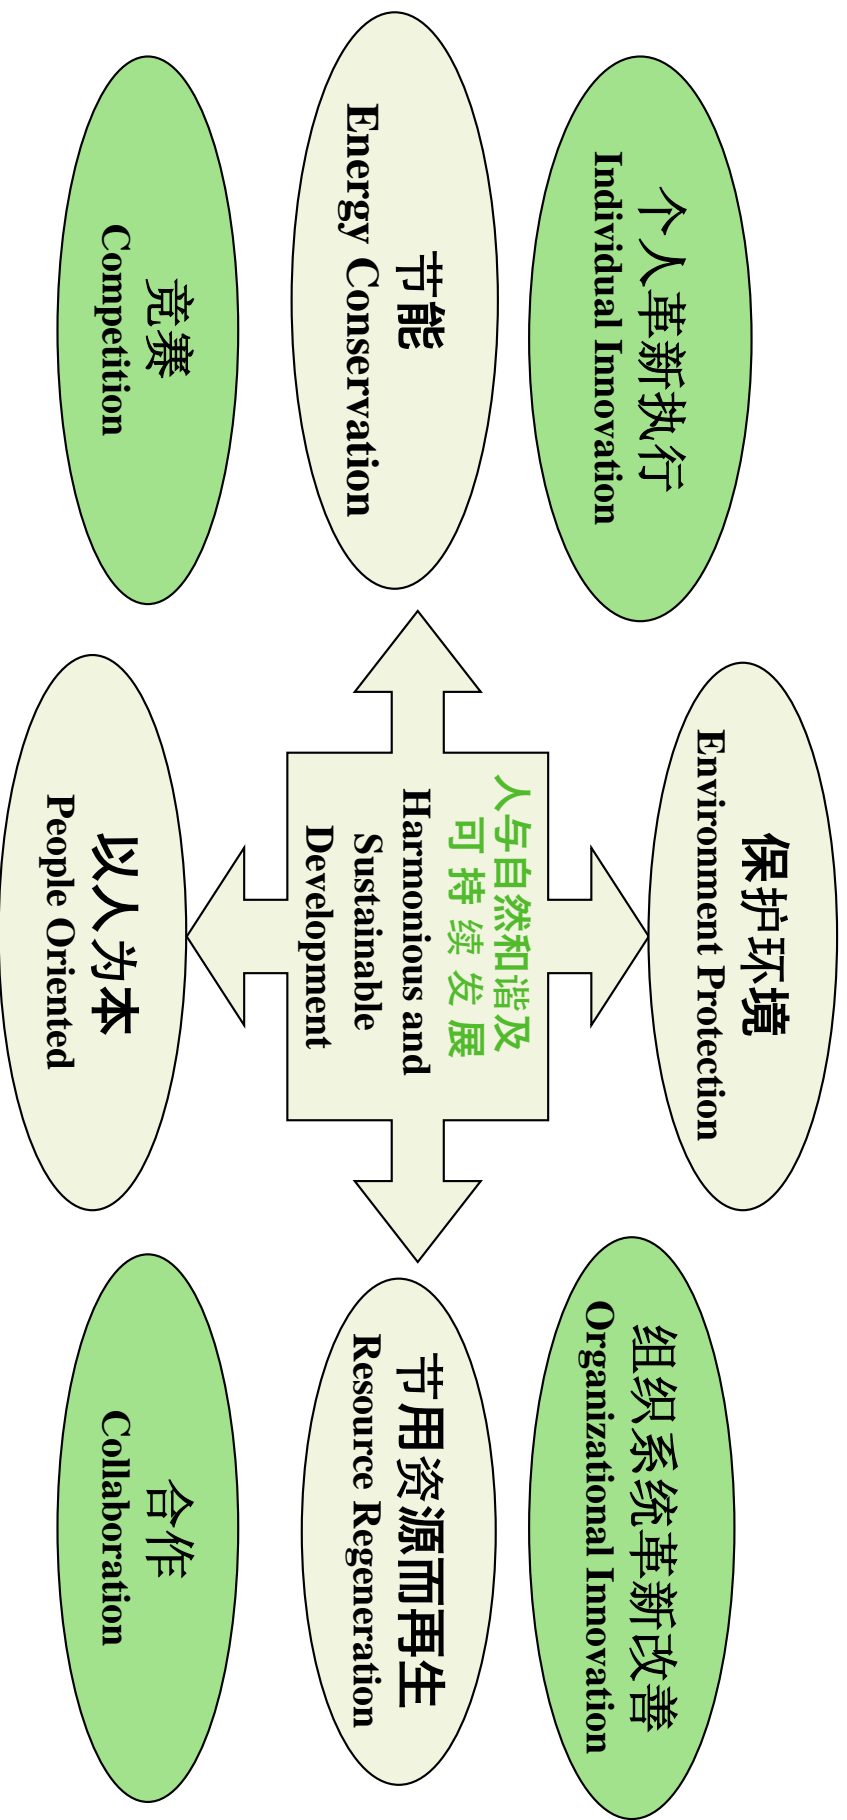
个人革新执行
Individual Innovation

节能
Energy Conservation

竞赛
Competition

保护环境
Environment Protection

人与自然和谐及可持续发展
Harmonious and Sustainable Development

以人为本
People Oriented

组织系统革新改善
Organizational Innovation

节用资源而再生
Resource Regeneration

合作
Collaboration